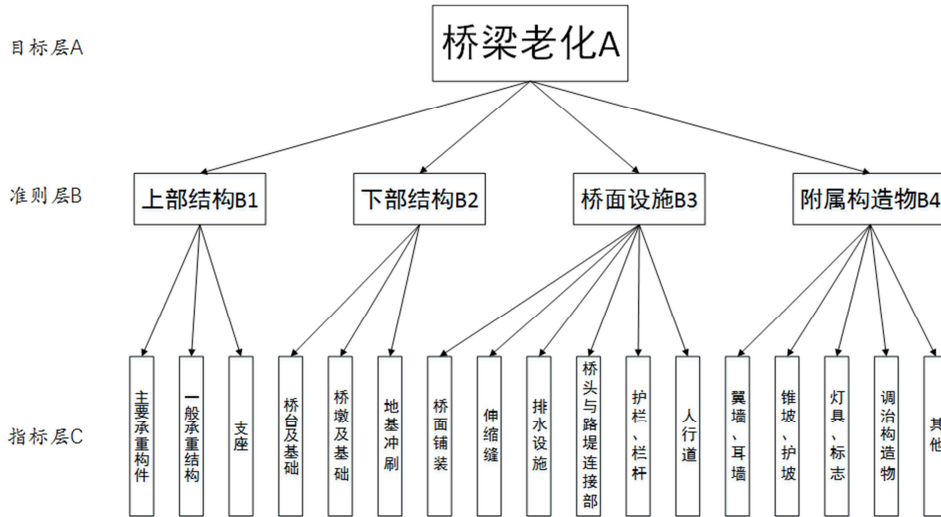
目标层A

桥梁老化A

准则层B

上部结构B1

下部结构B2

桥面设施B3

附属构造物B4

指标层C

主要承重构件

一般承重结构

支座

桥台及基础

桥墩及基础

地基冲刷

桥面铺装

伸缩缝

排水设施

桥头与路堤连接部

护栏、栏杆

人行道

翼墙、耳墙

锥坡、护坡

灯具、标志

调治构造物

其他